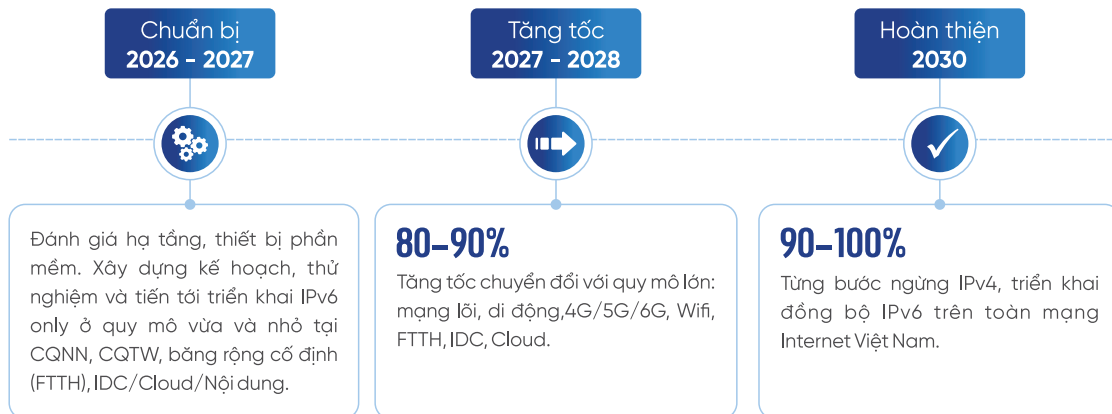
Chuẩn bị
2026 - 2027

Tăng tốc
2027 - 2028

Hoàn thiện
2030

Đánh giá hạ tầng, thiết bị phần mềm. Xây dựng kế hoạch, thử nghiệm và tiến tới triển khai IPv6 only ở quy mô vừa và nhỏ tại CQNN, CQTW, băng rộng cố định (FTTH), IDC/Cloud/Nội dung.

80–90%
Tăng tốc chuyển đổi với quy mô lớn: mạng lõi, di động,4G/5G/6G, Wifi, FTTH, IDC, Cloud.

90–100%
Từng bước ngừng IPv4, triển khai đồng bộ IPv6 trên toàn mạng Internet Việt Nam.